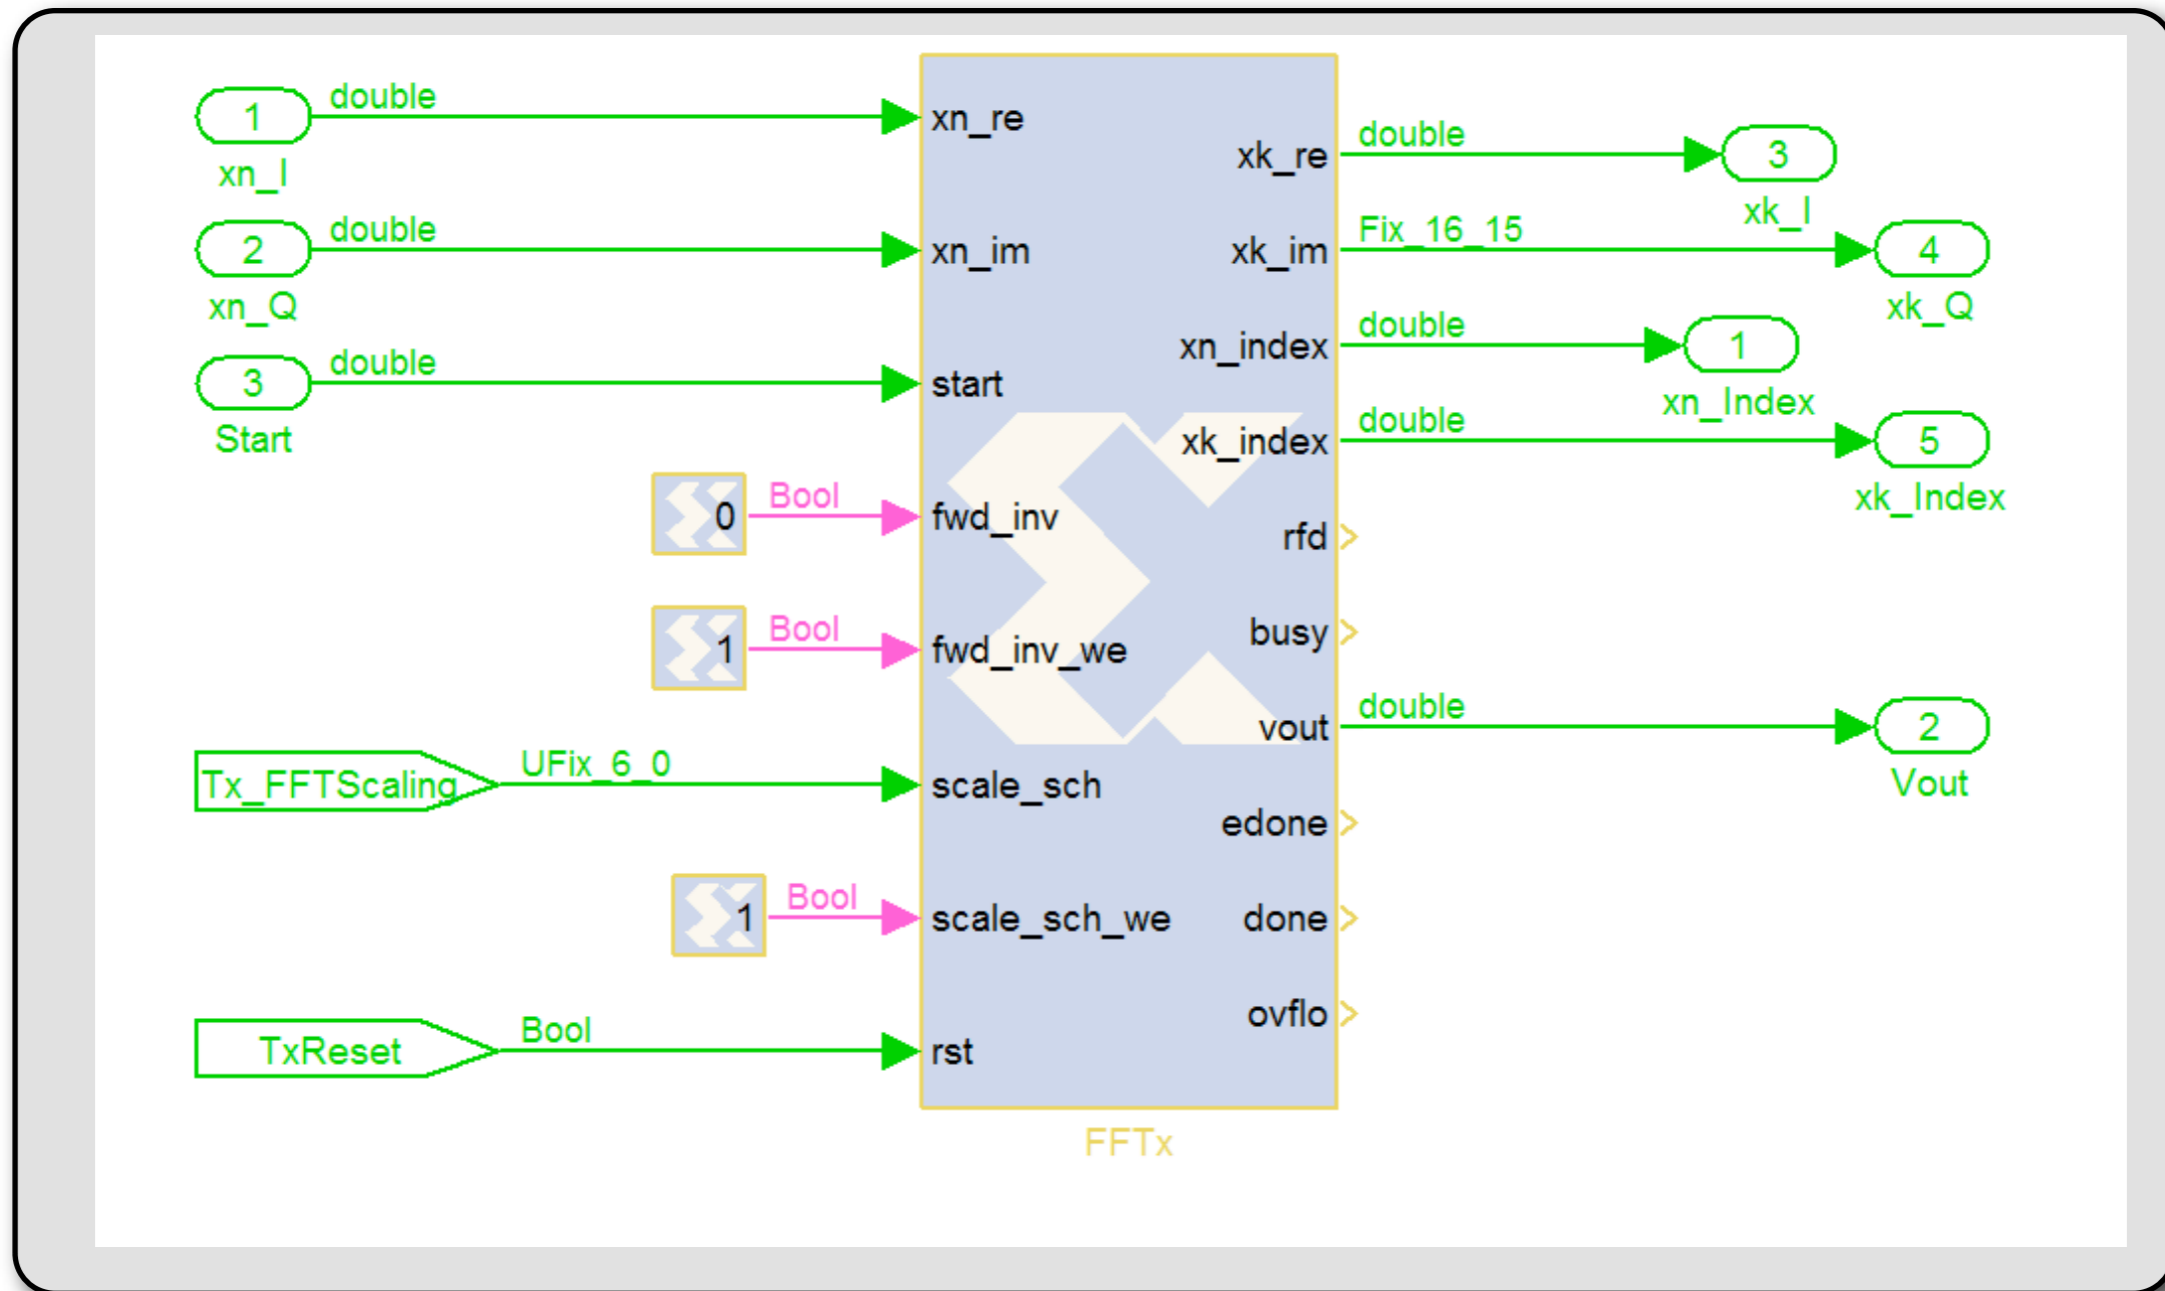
1
xn_I
double
2
xn_Q
double
3
Start
double
0
Bool
1
Bool
Tx_FFTScaling
UFix_6_0
1
Bool
TxReset
Bool

xn_re
xn_im
start
fwd_inv
fwd_inv_we
scale_sch
scale_sch_we
rst
xk_re
xk_im
xn_index
xk_index
rfd
busy
vout
edone
done
ovflo
FFTx

double
3
xk_I
Fix_16_15
4
xk_Q
double
1
xn_Index
double
5
xk_Index
double
2
Vout